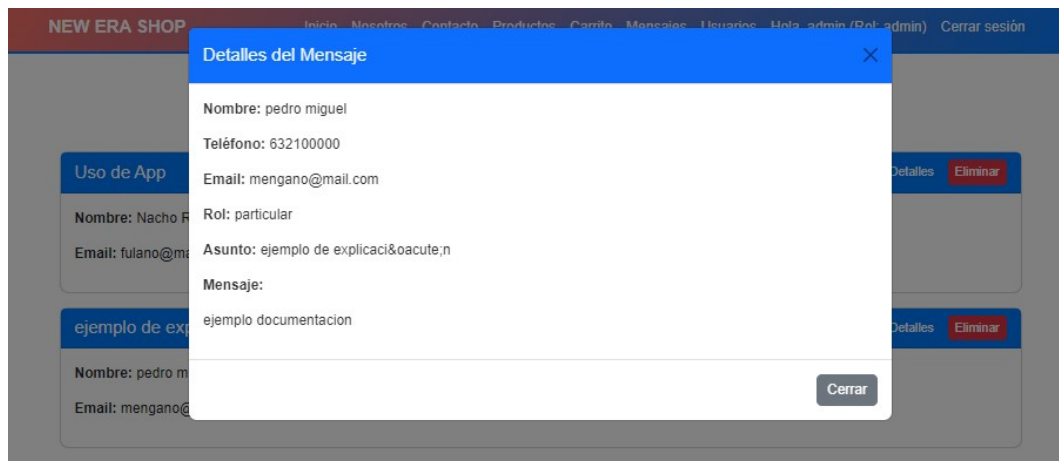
NEW ERA SHOP Inicio Nosotros Contacto Productos Carrito Mensajes Usuarios Hola, admin (Rol: admin) Cerrar sesión

Detalles del Mensaje ×

Nombre: pedro miguel

Teléfono: 632100000

Email: mengano@mail.com

Rol: particular

Asunto: ejemplo de explicaci&oacute;n

Mensaje:

ejemplo documentacion

Cerrar

Uso de App

Detalles Eliminar

Nombre: Nacho R

Email: fulano@ma

ejemplo de exp

Detalles Eliminar

Nombre: pedro m

Email: mengano@